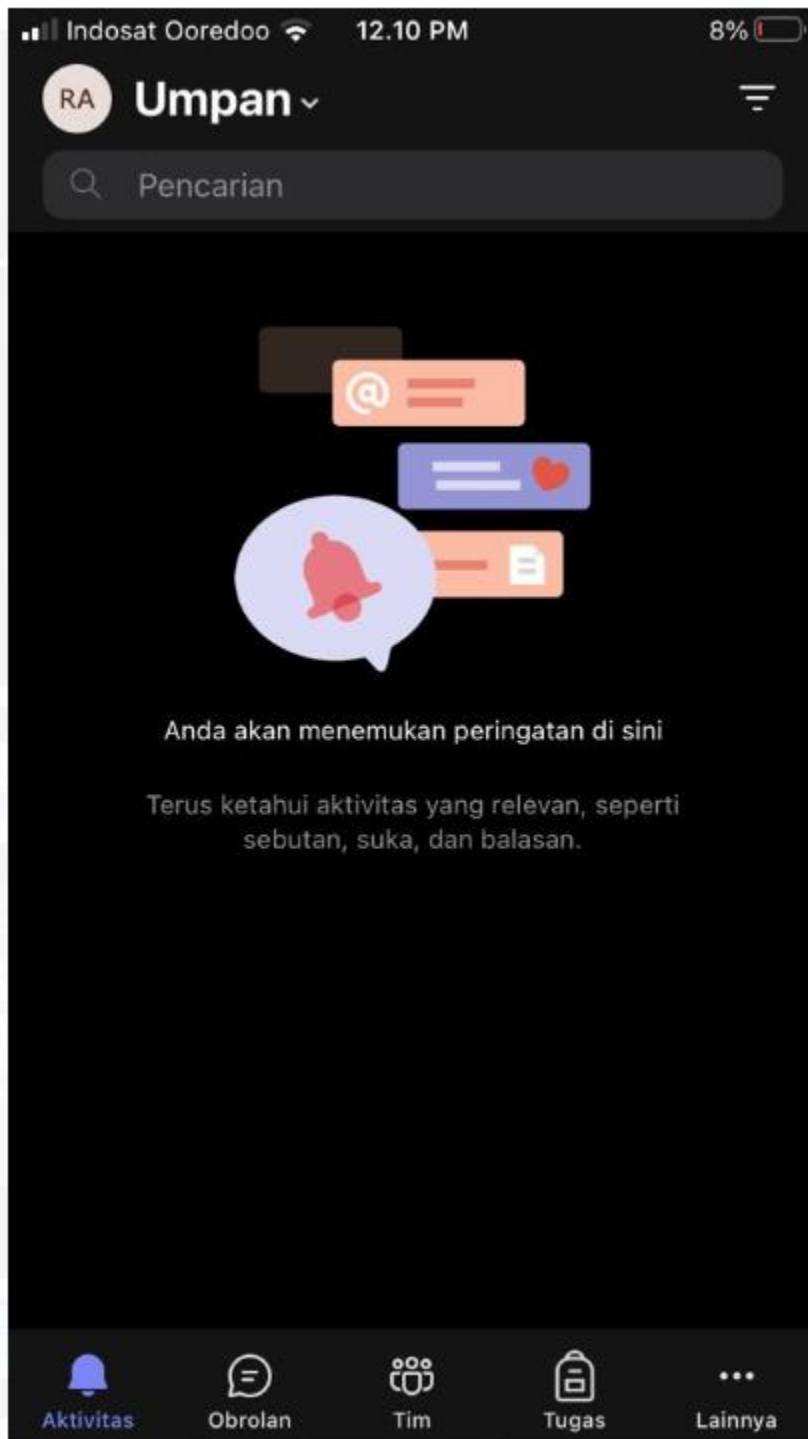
Indosat Ooredoo 12.10 PM 8%

RA Umpan

Pencarian

Anda akan menemukan peringatan di sini

Terus ketahui aktivitas yang relevan, seperti sebutan, suka, dan balasan.

Aktivitas
Obrolan
Tim
Tugas
Lainnya